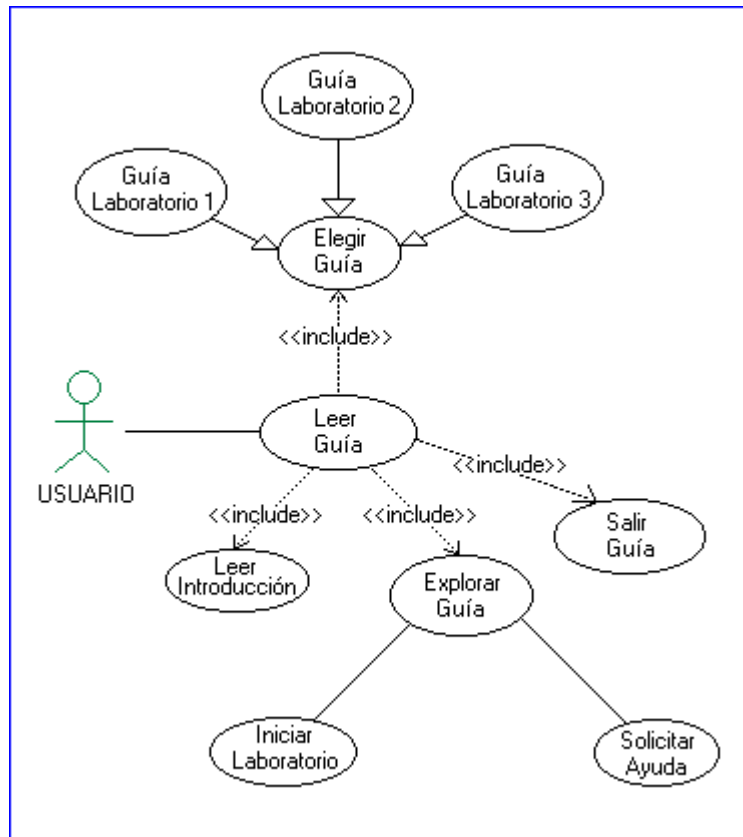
Guía Laboratorio 2

Guía Laboratorio 1

Guía Laboratorio 3

Elegir Guía

<<include>>

USUARIO

Leer Guía

<<include>>

<<include>>

<<include>>

Salir Guía

Leer Introducción

Explorar Guía

Iniciar Laboratorio

Solicitar Ayuda